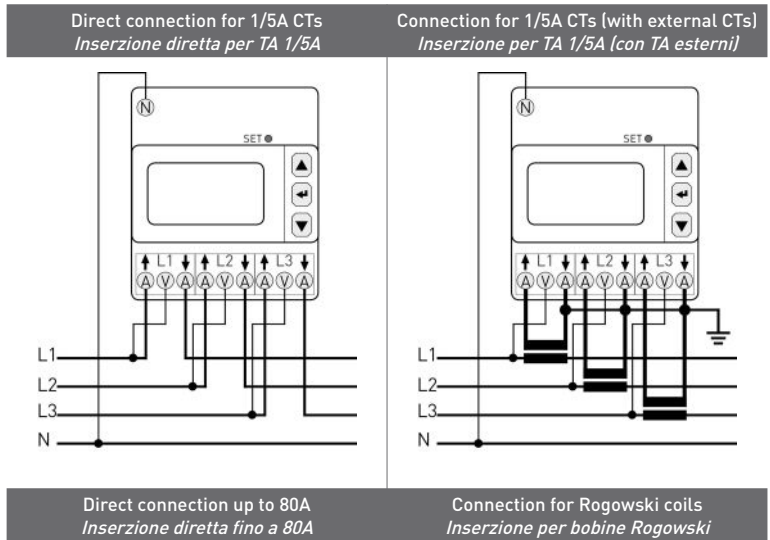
Direct connection for 1/5A CTs
*Inserzione diretta per TA 1/5A*

N
SET
L1 L2 L3
A V A A V A A V A
L1
L2
L3
N

Connection for 1/5A CTs (with external CTs)
*Inserzione per TA 1/5A (con TA esterni)*

N
SET
L1 L2 L3
A V A A V A A V A
L1
L2
L3
N

Direct connection up to 80A
*Inserzione diretta fino a 80A*

Connection for Rogowski coils
*Inserzione per bobine Rogowski*